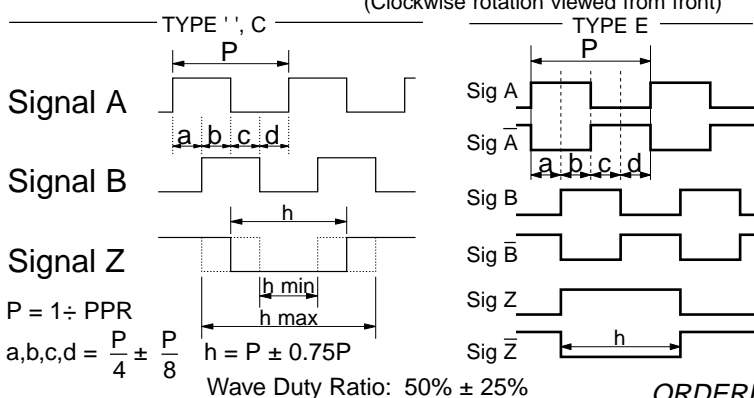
(Clockwise rotation viewed from front)

TYPE ' ', C

P

Signal A

a b c d

Signal B

h

Signal Z

h min

h max

P = 1÷ PPR

a,b,c,d = $\frac{P}{4} \pm \frac{P}{8}$  h = P ± 0.75P

Wave Duty Ratio: 50% ± 25%

TYPE E

P

Sig A

Sig $\bar{A}$

a b c d

Sig B

Sig $\bar{B}$

Sig Z

Sig $\bar{Z}$

h

ORDER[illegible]